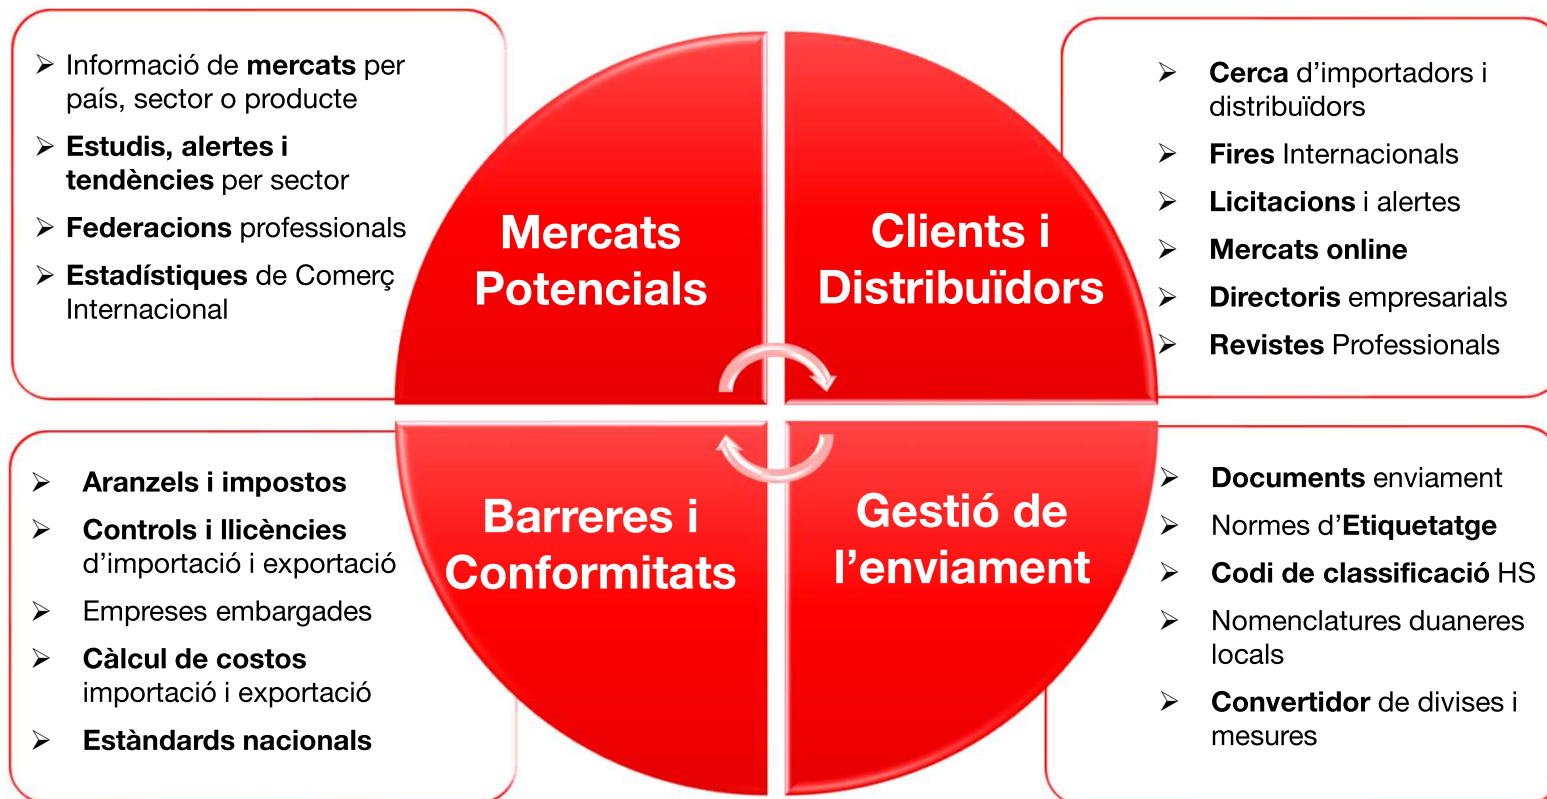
➢ Informació de mercats per país, sector o producte
➢ Estudis, alertes i tendències per sector
➢ Federacions professionals
➢ Estadístiques de Comerç Internacional

Mercats Potencials

Clients i Distribuïdors

➢ Cerca d'importadors i distribuïdors
➢ Fires Internacionals
➢ Licitacions i alertes
➢ Mercats online
➢ Directoris empresarials
➢ Revistes Professionals

➢ Aranzels i impostos
➢ Controls i llicències d'importació i exportació
➢ Empreses embargades
➢ Càlcul de costos importació i exportació
➢ Estàndards nacionals

Barreres i Conformitats

Gestió de l'enviament

➢ Documents enviament
➢ Normes d'Etiquetatge
➢ Codi de classificació HS
➢ Nomenclatures duaneres locals
➢ Convertidor de divises i mesures